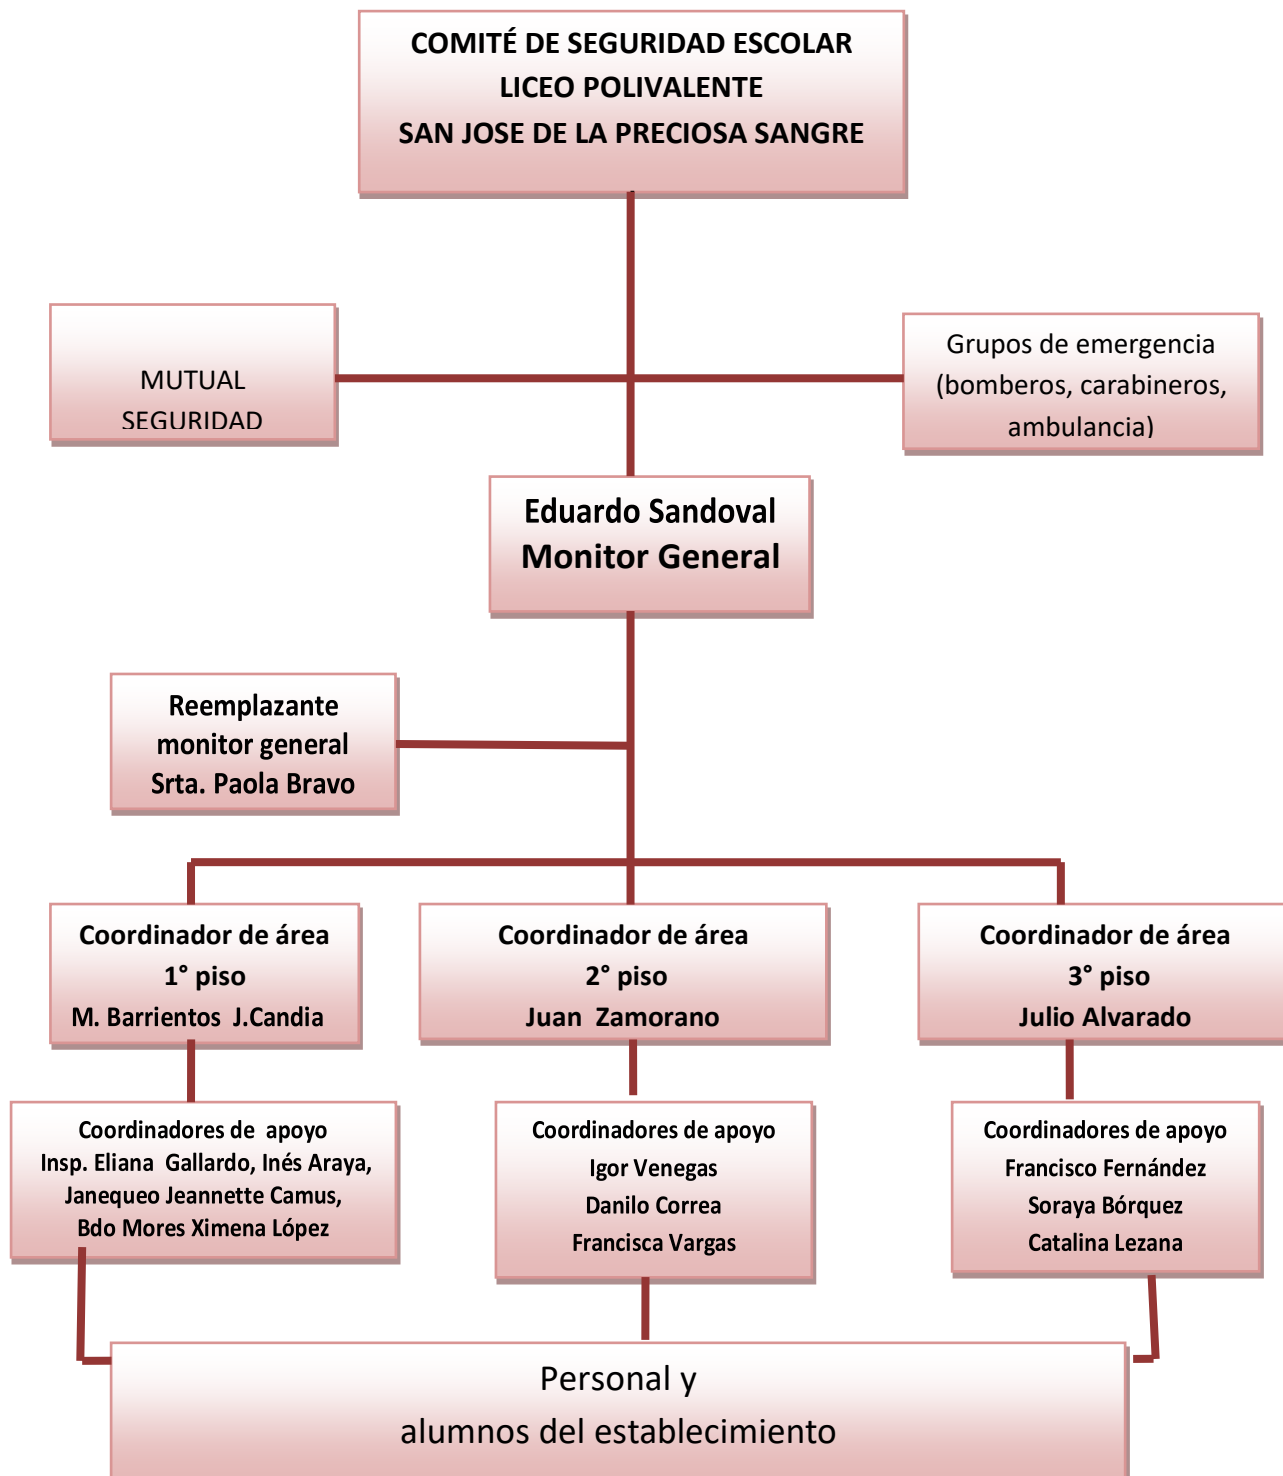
COMITÉ DE SEGURIDAD ESCOLAR
LICEO POLIVALENTE
SAN JOSE DE LA PRECIOSA SANGRE

MUTUAL
SEGURIDAD

Grupos de emergencia (bomberos, carabineros, ambulancia)

Eduardo Sandoval
Monitor General

Reemplazante monitor general
Srta. Paola Bravo

Coordinador de área
1° piso
M. Barrientos J.Candia

Coordinador de área
2° piso
Juan Zamorano

Coordinador de área
3° piso
Julio Alvarado

Coordinadores de apoyo
Insp. Eliana Gallardo, Inés Araya, Janequeo Jeannette Camus, Bdo Mores Ximena López

Coordinadores de apoyo
Igor Venegas
Danilo Correa
Francisca Vargas

Coordinadores de apoyo
Francisco Fernández
Soraya Bórquez
Catalina Lezana

Personal y
alumnos del establecimiento